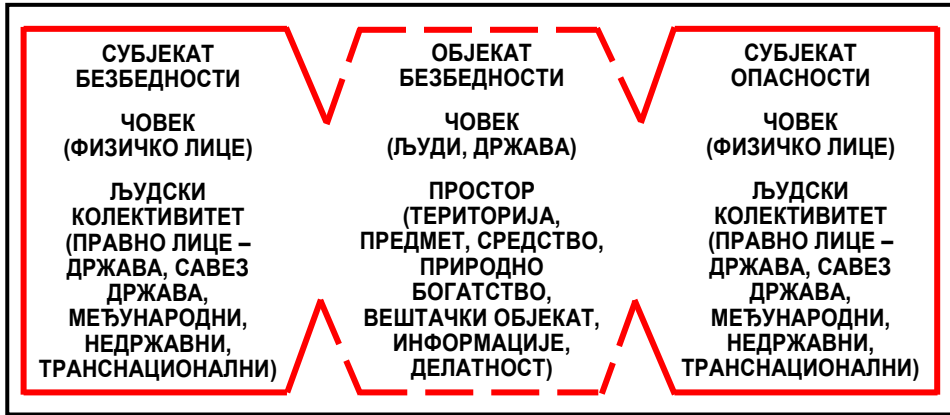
СУБЈЕКАТ БЕЗБЕДНОСТИ

ЧОВЕК (ФИЗИЧКО ЛИЦЕ)

ЉУДСКИ КОЛЕКТИВИТЕТ (ПРАВНО ЛИЦЕ – ДРЖАВА, САВЕЗ ДРЖАВА, МЕЂУНАРОДНИ, НЕДРЖАВНИ, ТРАНСНАЦИОНАЛНИ)

ОБЈЕКАТ БЕЗБЕДНОСТИ

ЧОВЕК (ЉУДИ, ДРЖАВА)

ПРОСТОР (ТЕРИТОРИЈА, ПРЕДМЕТ, СРЕДСТВО, ПРИРОДНО БОГАТСТВО, ВЕШТАЧКИ ОБЈЕКАТ, ИНФОРМАЦИЈЕ, ДЕЛАТНОСТ)

СУБЈЕКАТ ОПАСНОСТИ

ЧОВЕК (ФИЗИЧКО ЛИЦЕ)

ЉУДСКИ КОЛЕКТИВИТЕТ (ПРАВНО ЛИЦЕ – ДРЖАВА, САВЕЗ ДРЖАВА, МЕЂУНАРОДНИ, НЕДРЖАВНИ, ТРАНСНАЦИОНАЛНИ)